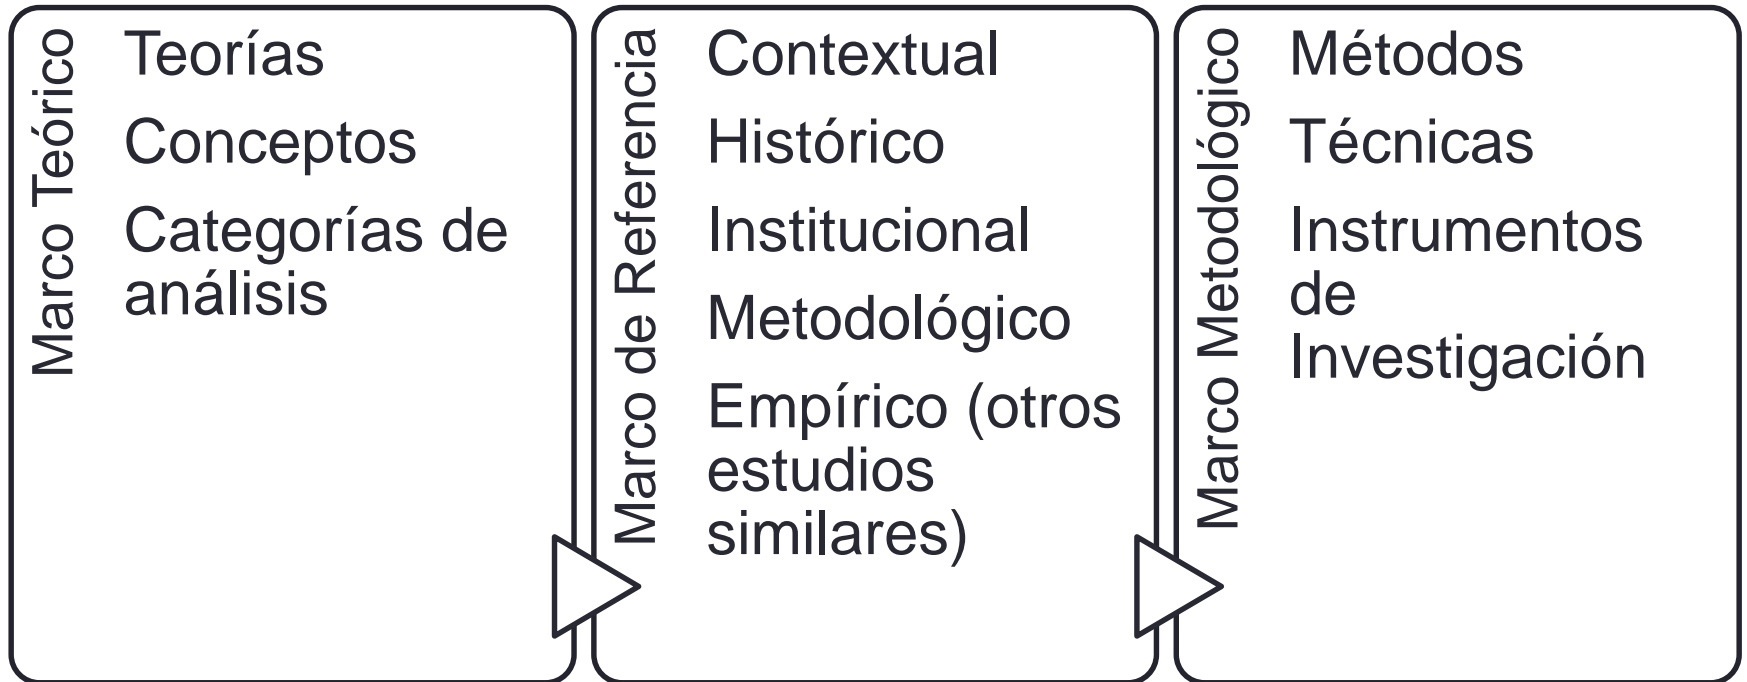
Marco Teórico

Teorías

Conceptos

Categorías de análisis

Marco de Referencia

Contextual

Histórico

Institucional

Metodológico

Empírico (otros estudios similares)

Marco Metodológico

Métodos

Técnicas

Instrumentos de Investigación